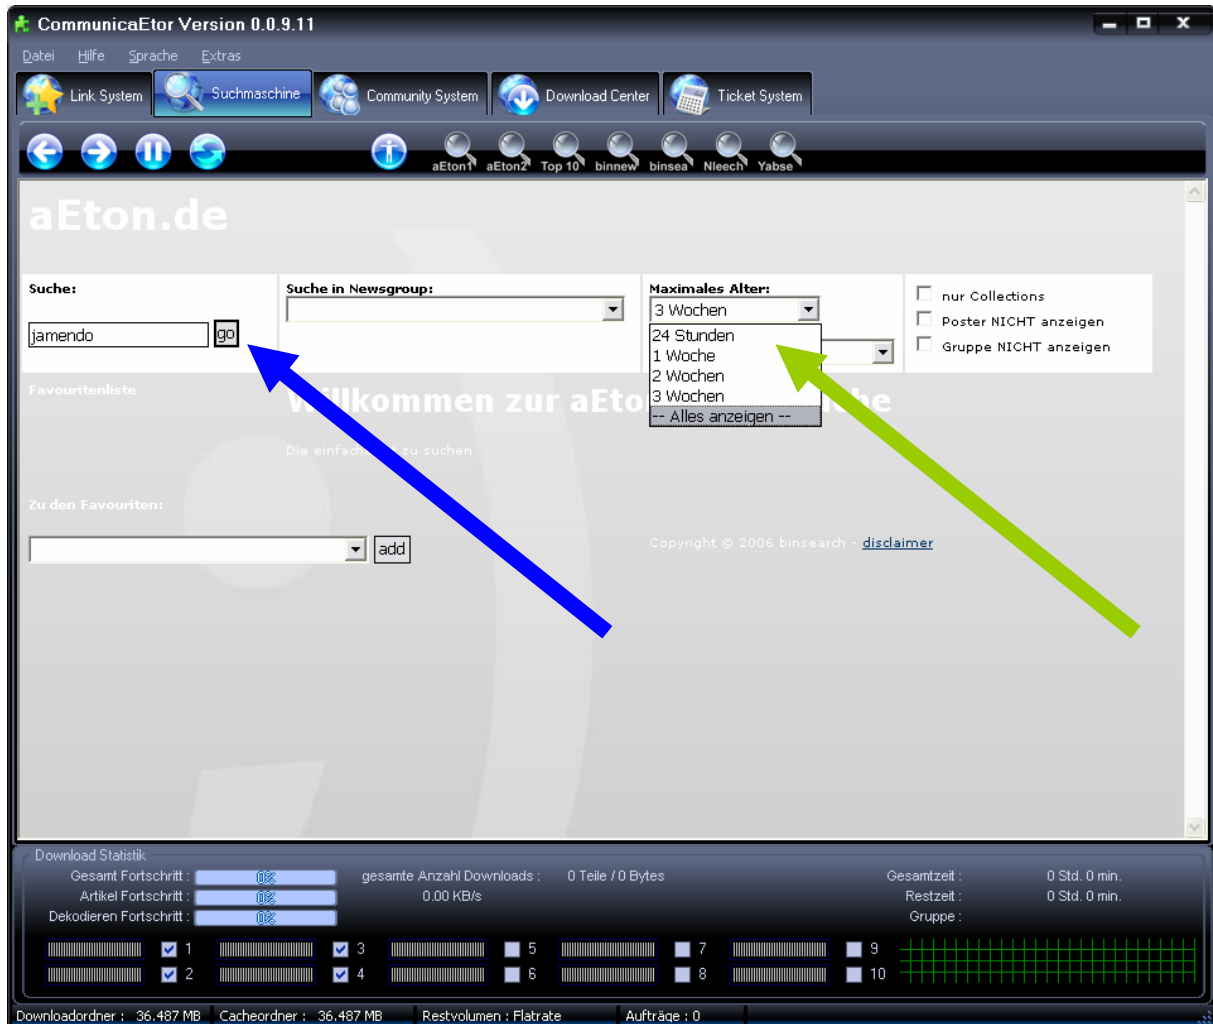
CommunicaEtor Version 0.0.9.11

Datei Hilfe Sprache Extras

Link System Suchmaschine Community System Download Center Ticket System

aEton1 aEton2 Top 10 binnew binsea Nleech Yabse

aEton.de

Suche:

jamendo go

Suche in Newsgroup:

Maximales Alter:

3 Wochen

24 Stunden
1 Woche
2 Wochen
3 Wochen
-- Alles anzeigen --

nur Collections
Poster NICHT anzeigen
Gruppe NICHT anzeigen

Favouritenliste

W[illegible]llkommen zur aEto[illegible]he

Die einfach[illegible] zu suchen

Zu den Favouriten:

add

Copyright © 2006 binsearch - disclaimer

Download Statistik

Gesamt Fortschritt : 0%
Artikel Fortschritt : 0%
Dekodieren Fortschritt : 0%

gesamte Anzahl Downloads : 0 Teile / 0 Bytes
0.00 KB/s

Gesamtzeit : 0 Std. 0 min.
Restzeit : 0 Std. 0 min.
Gruppe :

1 3 5 7 9
2 4 6 8 10

Downloadordner : 36.487 MB Cacheordner : 36.487 MB Restvolumen : Flatrate Aufträge : 0